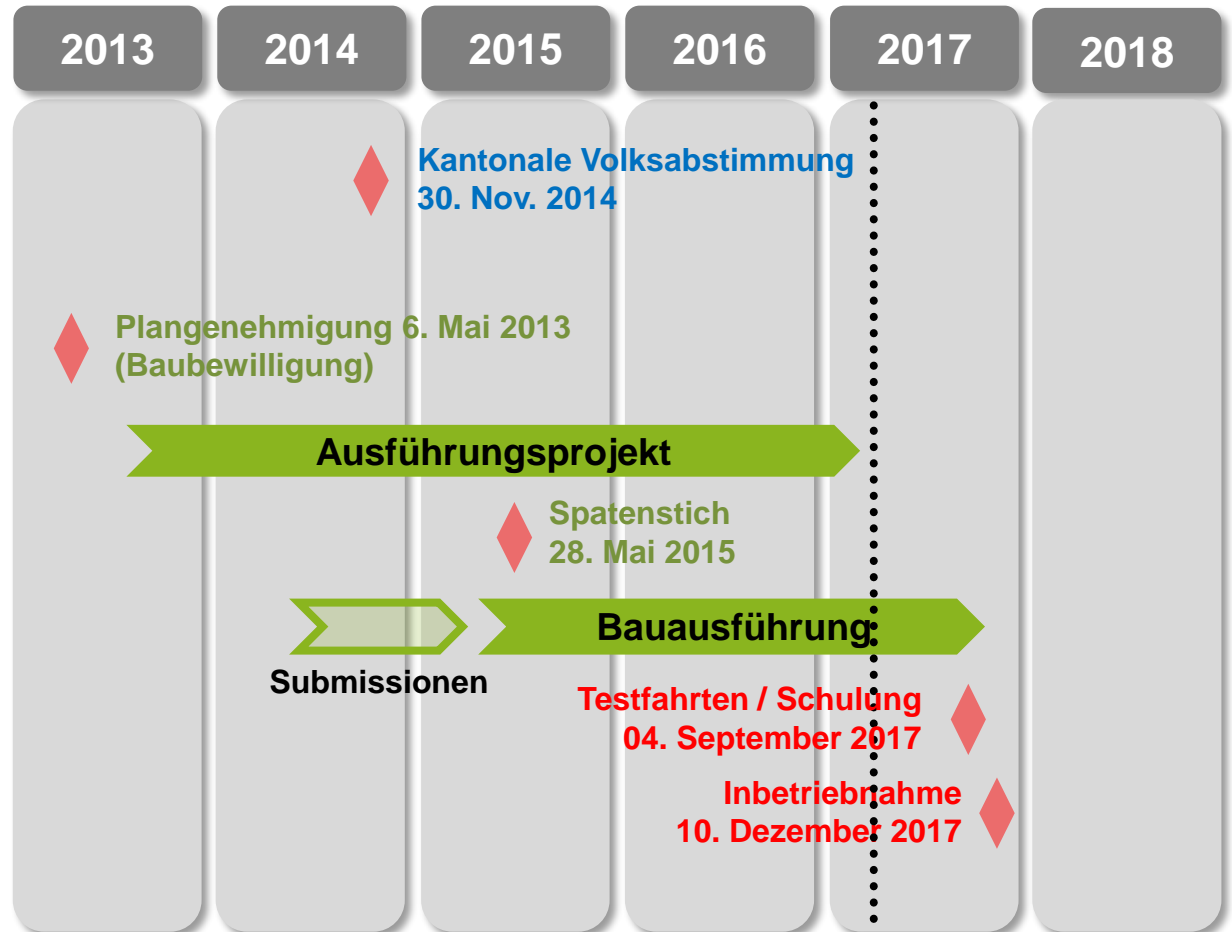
2013 2014 2015 2016 2017 2018

Kantonale Volksabstimmung
30. Nov. 2014

Plangenehmigung 6. Mai 2013
(Baubewilligung)

Ausführungsprojekt

Spatenstich
28. Mai 2015

Bauausführung

Submissionen

Testfahrten / Schulung
04. September 2017

Inbetriebnahme
10. Dezember 2017